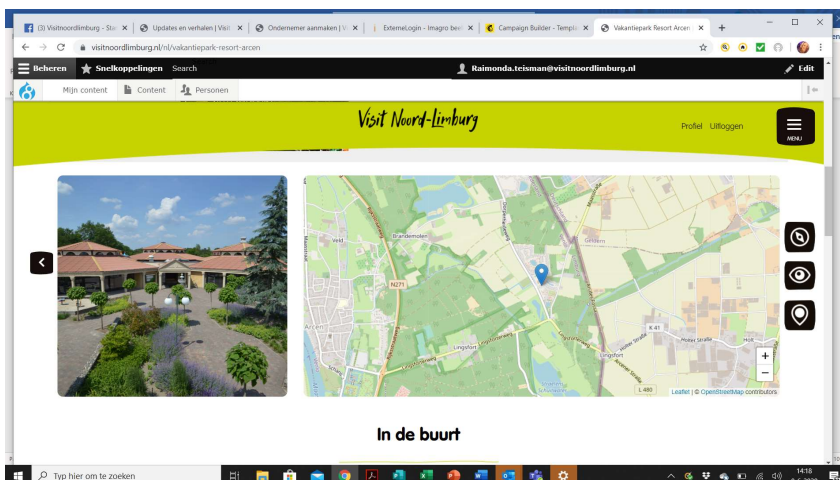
(3) Visitnoordlimburg - Sta ×
Updates en verhalen | Visit ×
Ondernemer aanmaken | V ×
ExterneLogin - Imagro bee ×
Campaign Builder - Templ ×
Vakantiepark Resort Arcen ×
+
visitnoordlimburg.nl/nl/vakantiepark-resort-arcen
Beheren
Snelkoppelingen
Search
Raimonda.teisman@visitnoordlimburg.nl
Edit
Mijn content
Content
Personen
Visit Noord-Limburg
Profiel
Uitloggen
MENU
Brandemolen
N271
Arcen
Lingsfort
K 41
L 480
+
−
Leaflet | © OpenStreetMap contributors
In de buurt
Typ hier om te zoeken
14:18